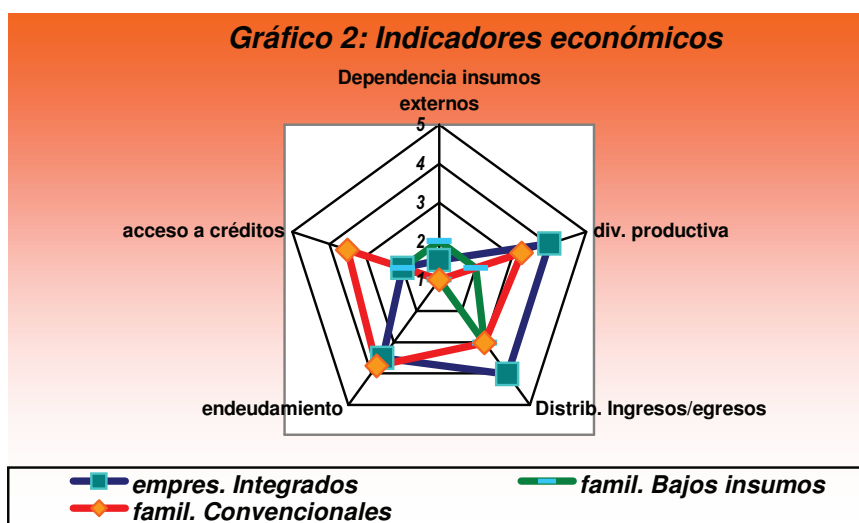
Gráfico 2: Indicadores económicos

Dependencia insumos externos

5
4
3
2
1

acceso a créditos

div. productiva

endeudamiento

Distrib. Ingresos/egresos

empres. Integrados
famil. Bajos insumos
famil. Convencionales